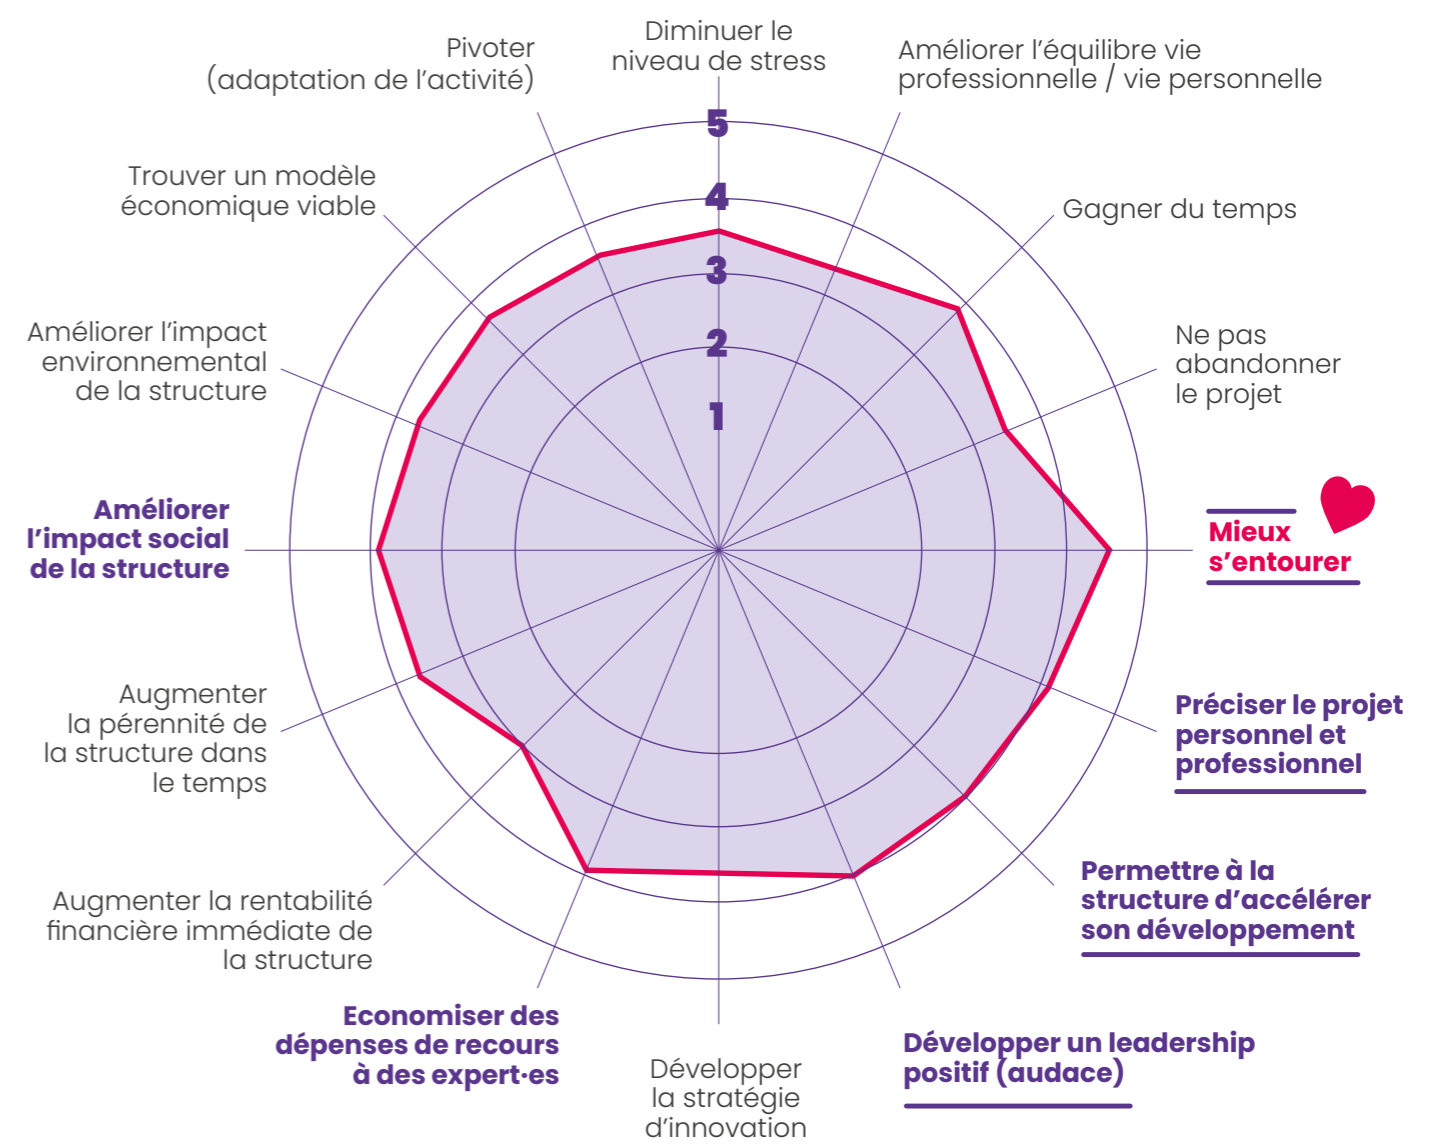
Pivoter (adaptation de l'activité)

Diminuer le niveau de stress

Améliorer l'équilibre vie professionnelle / vie personnelle

5
4
3
2
1

Trouver un modèle économique viable

Gagner du temps

Améliorer l'impact environnemental de la structure

Ne pas abandonner le projet

Améliorer l'impact social de la structure

Mieux s'entourer

Augmenter la pérennité de la structure dans le temps

Préciser le projet personnel et professionnel

Augmenter la rentabilité financière immédiate de la structure

Permettre à la structure d'accélérer son développement

Economiser des dépenses de recours à des expert·es

Développer la stratégie d'innovation

Développer un leadership positif (audace)